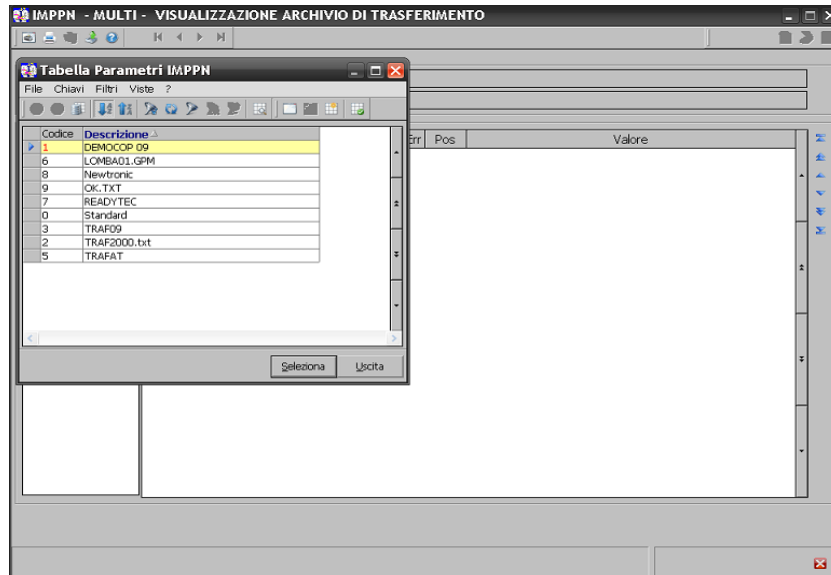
IMPPN - MULTI - VISUALIZZAZIONE ARCHIVIO DI TRASFERIMENTO

Tabella Parametri IMPPN

File Chiavi Filtri Viste ?

| Codice | Descrizione |
|---|---|
| 1 | DEMOCOP 09 |
| 6 | LOMBA01.GPM |
| 8 | Newtronic |
| 9 | OK.TXT |
| 7 | READYTEC |
| 0 | Standard |
| 3 | TRAF09 |
| 2 | TRAF2000.txt |
| 5 | TRAFAT |

Seleziona Uscita

Err Pos Valore